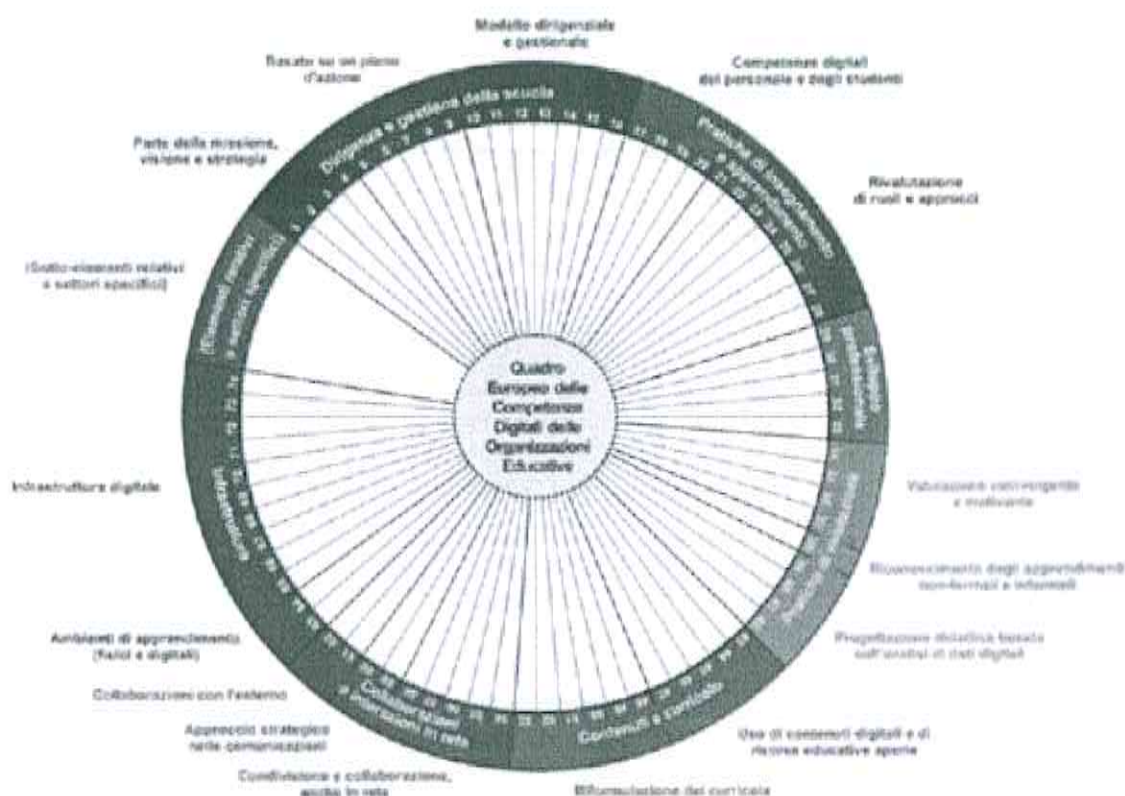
Modello dirigenziale e gestionale

Basato su un piano d'azione

Competenze digitali del personale e degli studenti

Parte della missione, visione e strategia

Rivalutazione di ruoli e approcci

(Sotto-elementi relativi a settori specifici)

Quadro Europeo delle Competenze Digitali delle Organizzazioni Educative

Valutazione coinvolgente e motivante

Infrastruttura digitale

Riconoscimento degli apprendimenti non-formali e informali

Ambienti di apprendimento (fisici e digitali)

Progettazione didattica basata sull'analisi di dati digitali

Collaborazioni con l'esterno

Approcci strategici nella comunicazione

Uso di contenuti digitali e di risorse educative aperte

Condivisione e collaborazione, anche in rete

Riformulazione dei curricula

Dirigenza e gestione della scuola

Pratiche di insegnamento e apprendimento

Sviluppo professionale

Pratiche di valutazione

Contenuti e curricolo

Collaborazioni e interazioni in rete

Infrastruttura

[Elementi relativi a settori specifici]

1 2 3 4 5 6 7 8 9 10 11 12 13 14 15 16 17 18 19 20 21 22 23 24 25 26 27 28 29 30 31 32 33 34 35 36 37 38 39 40 41 42 43 44 45 46 47 48 49 50 51 52 53 54 55 56 57 58 59 60 61 62 63 64 65 66 67 68 69 70 71 72 73 74